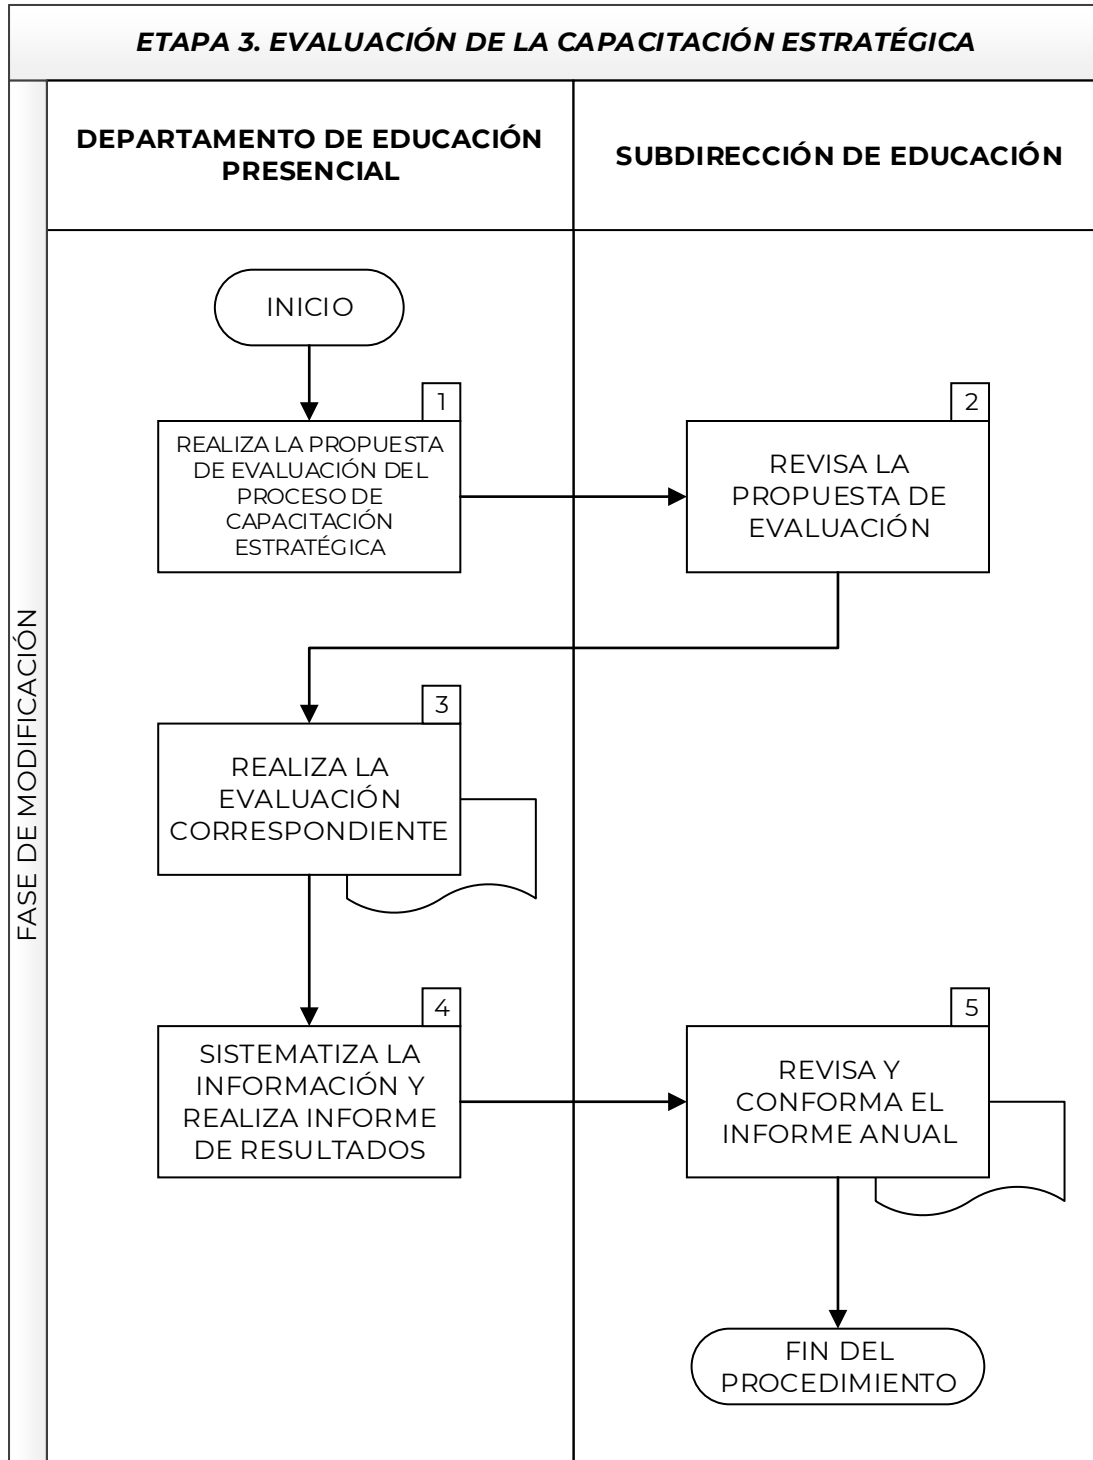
ETAPA 3. EVALUACIÓN DE LA CAPACITACIÓN ESTRATÉGICA

FASE DE MODIFICACIÓN

DEPARTAMENTO DE EDUCACIÓN PRESENCIAL

SUBDIRECCIÓN DE EDUCACIÓN

INICIO

1
REALIZA LA PROPUESTA DE EVALUACIÓN DEL PROCESO DE CAPACITACIÓN ESTRATÉGICA

2
REVISA LA PROPUESTA DE EVALUACIÓN

3
REALIZA LA EVALUACIÓN CORRESPONDIENTE

4
SISTEMATIZA LA INFORMACIÓN Y REALIZA INFORME DE RESULTADOS

5
REVISA Y CONFORMA EL INFORME ANUAL

FIN DEL PROCEDIMIENTO